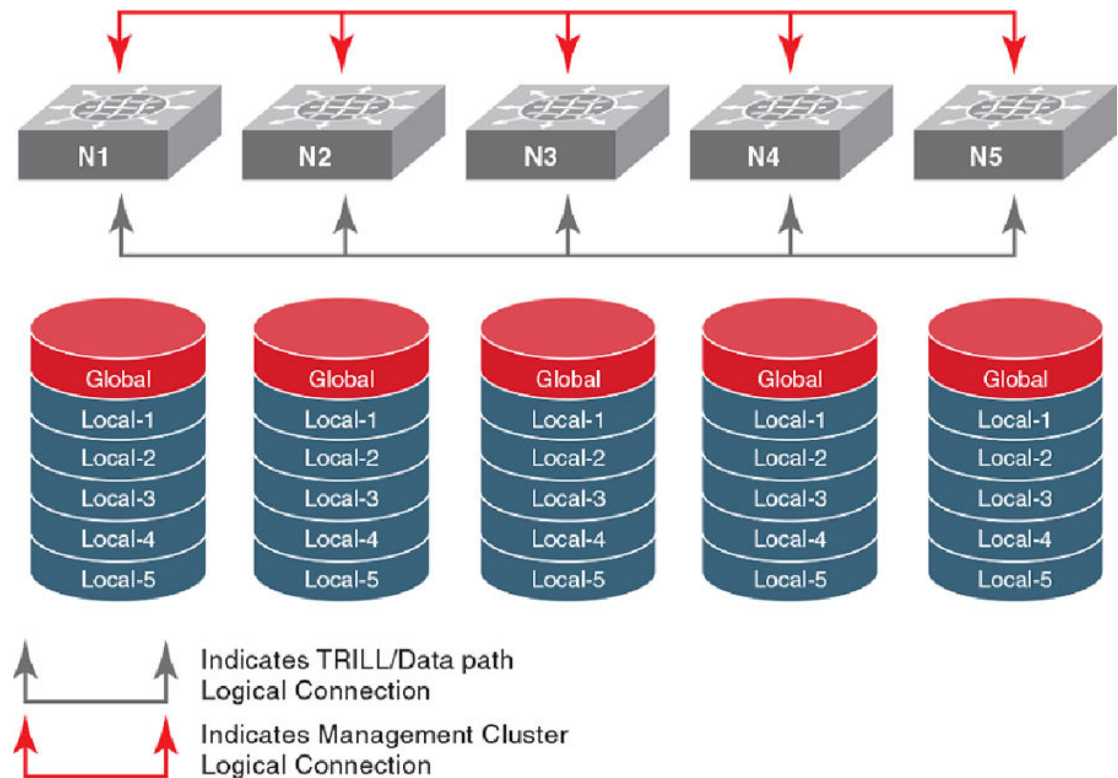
N1 N2 N3 N4 N5

Global
Local-1
Local-2
Local-3
Local-4
Local-5

Global
Local-1
Local-2
Local-3
Local-4
Local-5

Global
Local-1
Local-2
Local-3
Local-4
Local-5

Global
Local-1
Local-2
Local-3
Local-4
Local-5

Global
Local-1
Local-2
Local-3
Local-4
Local-5

Indicates TRILL/Data path Logical Connection

Indicates Management Cluster Logical Connection